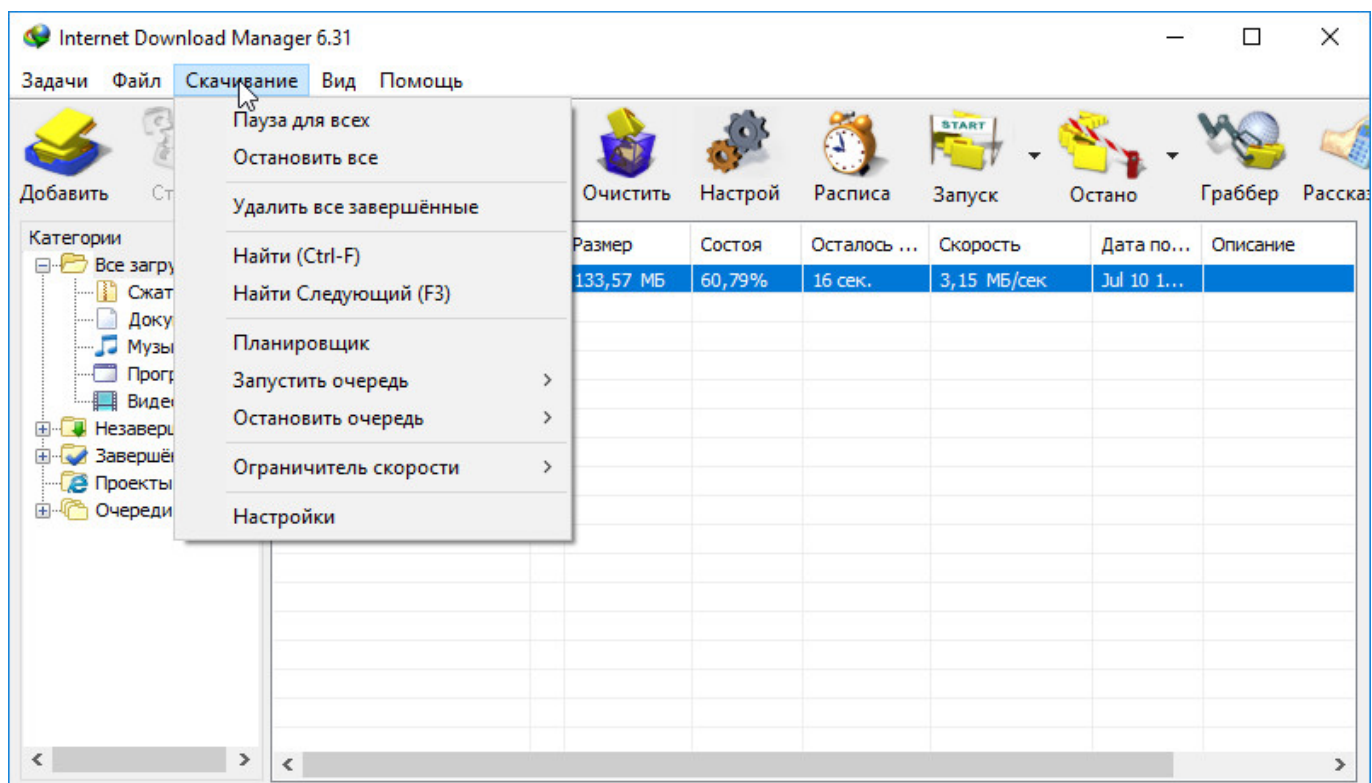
Internet Download Manager 6.31

Задачи Файл Скачивание Вид Помощь

Пауза для всех
Остановить все
Удалить все завершённые
Найти (Ctrl-F)
Найти Следующий (F3)
Планировщик
Запустить очередь >
Остановить очередь >
Ограничитель скорости >
Настройки

Добавить Ст Очистить Настрой Расписа Запуск Остано Граббер Расска

START

Категории
Все загру
Сжат
Доку
Музы
Прогр
Виде
Незаверш
Завершё
Проекты
Очереди

| Размер | Состоя | Осталось ... | Скорость | Дата по... | Описание |
|---|---|---|---|---|---|
| 133,57 МБ | 60,79% | 16 сек. | 3,15 МБ/сек | Jul 10 1... | |